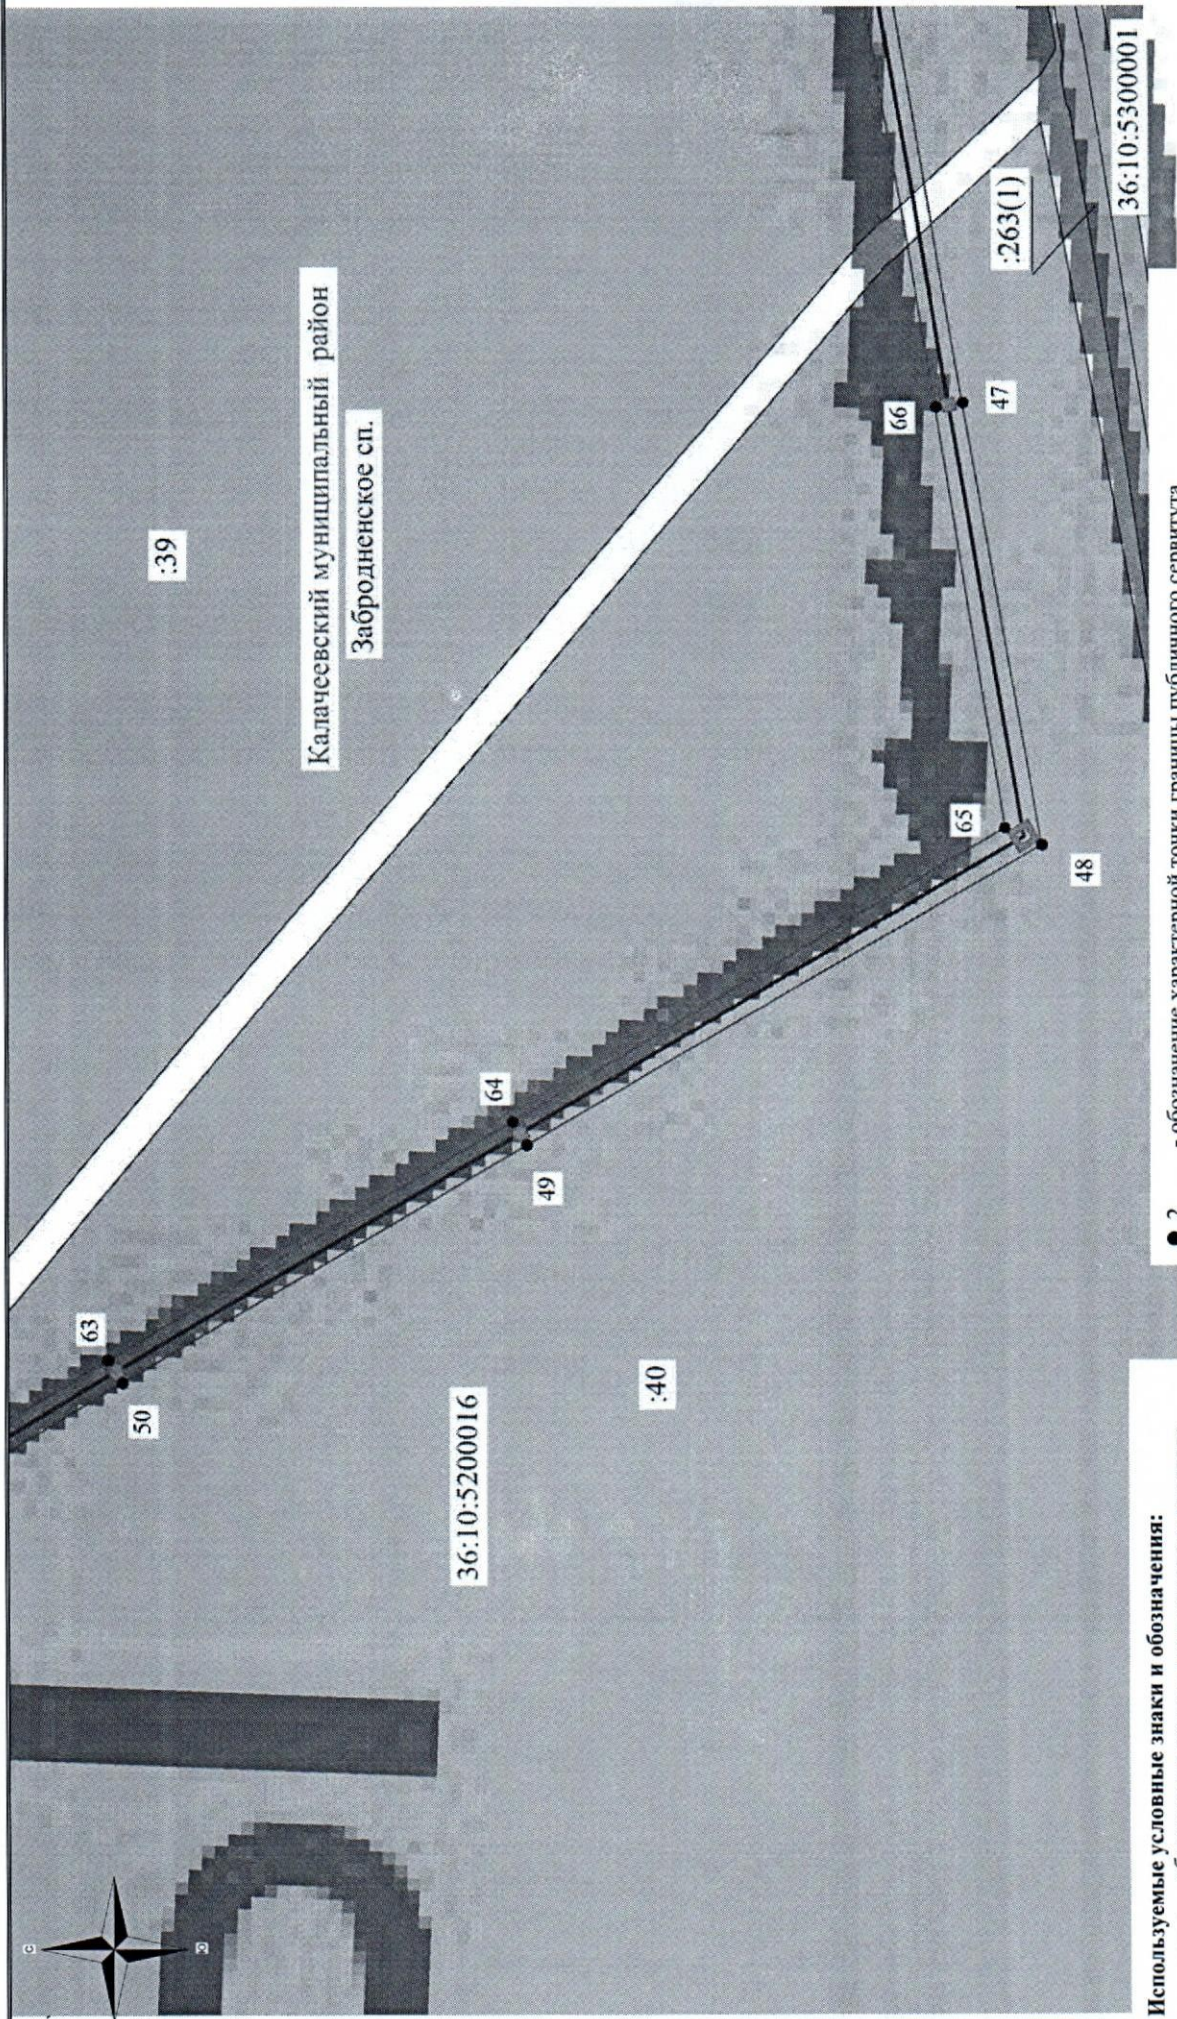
Калачеевский муниципальный район
Забродненское сп.
:39
:263(1)
36:10:5300001
66
47
65
48
64
49
63
50
36:10:5200016
:40
С
В
Используемые условные знаки и обозначения:
● 2 - обозначение характерной точки границы публичного сервитута